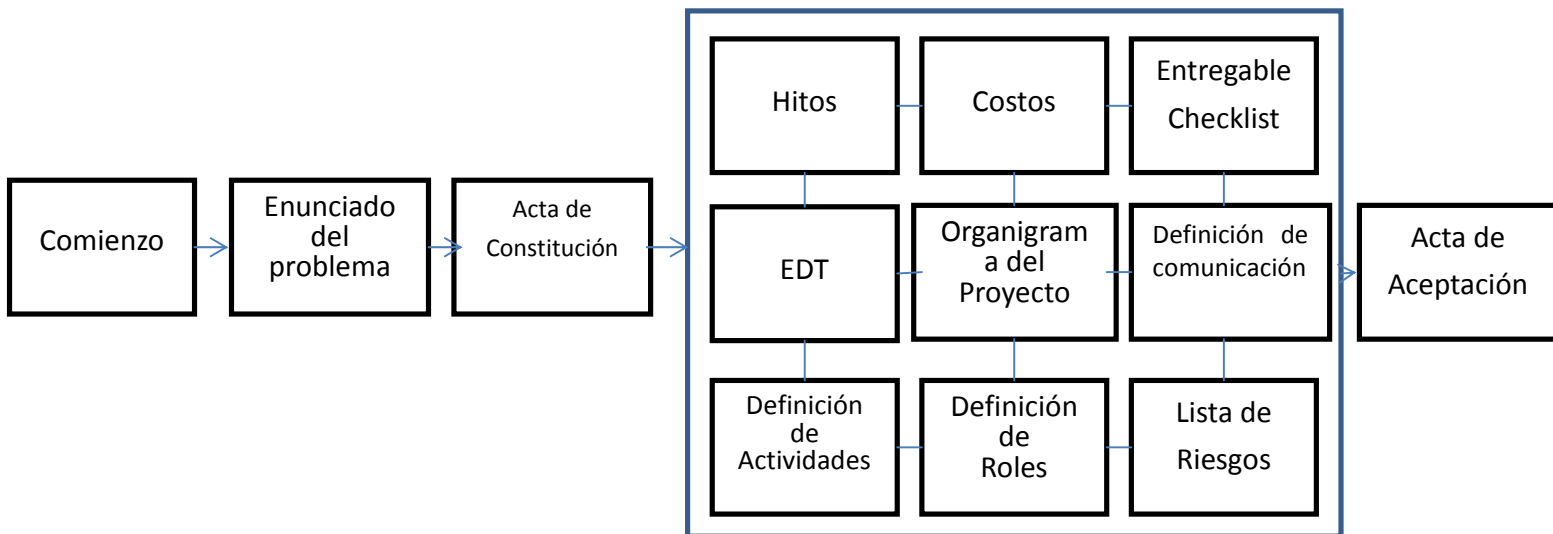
Comienzo

Enunciado del problema

Acta de Constitución

Hitos

Costos

Entregable Checklist

EDT

Organigram a del Proyecto

Definición de comunicación

Definición de Actividades

Definición de Roles

Lista de Riesgos

Acta de Aceptación